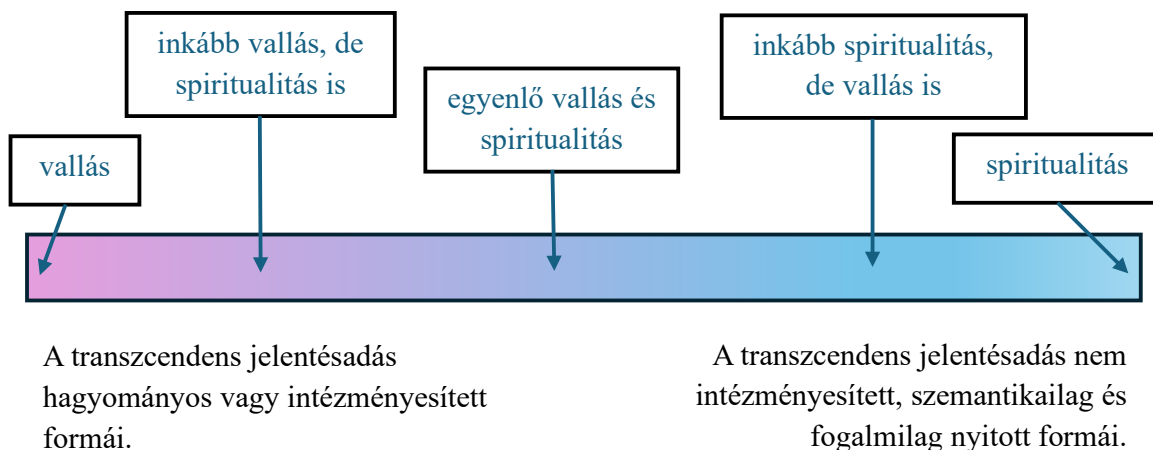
inkább vallás, de spiritualitás is

egyenlő vallás és spiritualitás

inkább spiritualitás, de vallás is

vallás

spiritualitás

A transzcendens jelentésadás hagyományos vagy intézményesített formái.

A transzcendens jelentésadás nem intézményesített, szemantikailag és fogalmilag nyitott formái.